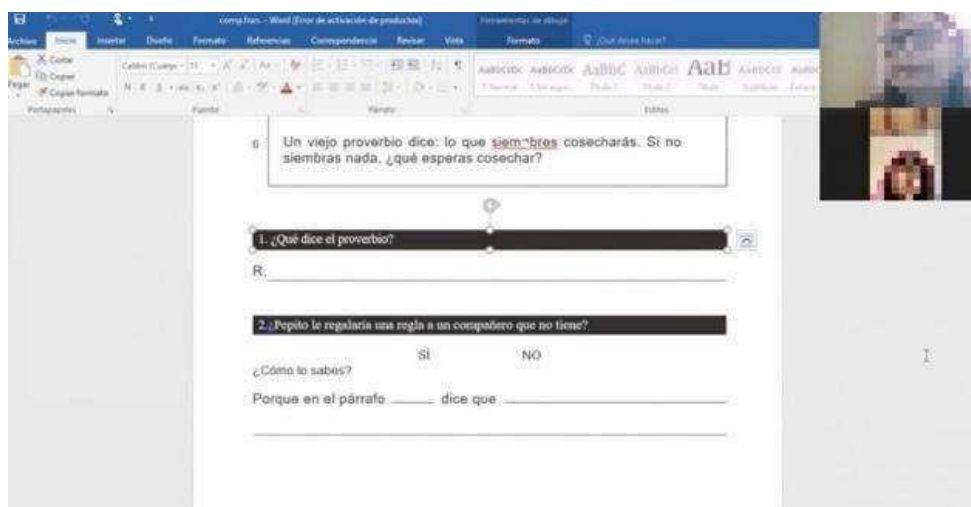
comp.fras. - Word (Error de activación de productos)
Herramientas de dibujo
Archivo Inicio Insertar Diseño Formato Referencias Correspondencia Revisar Vista Formato ¿Qué desea hacer?
Cortar Copiar Copiar formato Pegar
Portapapeles Fuente Párrafo Estilos
AaBbCcDc AaBbCcDc AaBbC AaBbCcl AaB AaBbCcl
1 Normal 1 Sin espa... Título 1 Título 2 Título Subtítulo

6 Un viejo proverbio dice: lo que siem~bras cosecharás. Si no siembras nada, ¿qué esperas cosechar?

1. ¿Qué dice el proverbio?

R.

2. ¿Pepito le regalaría una regla a un compañero que no tiene?

SÍ NO

¿Cómo lo sabes?

Porque en el párrafo _____ dice que _____________